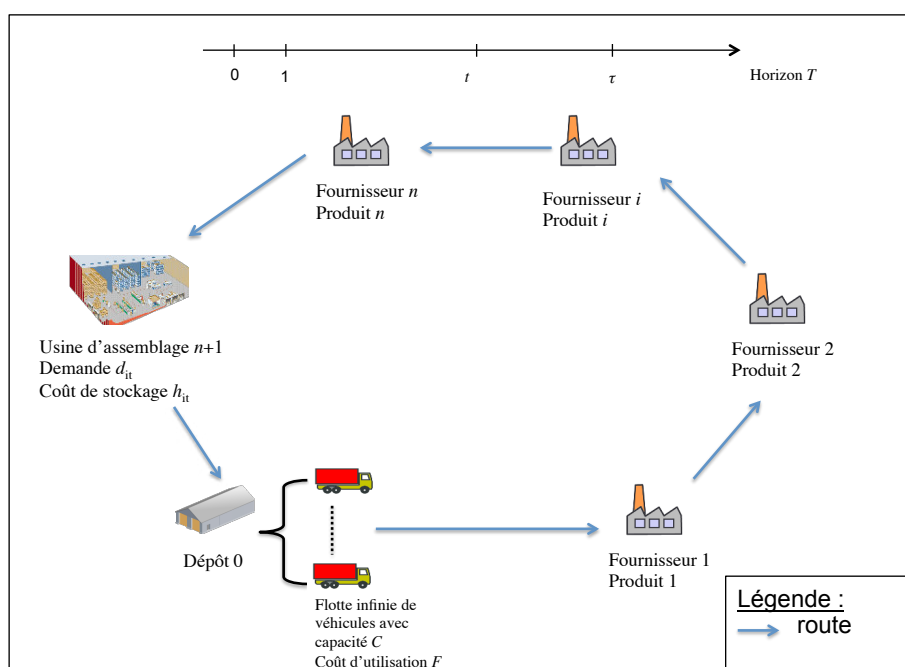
0 1 $t$ $\tau$ Horizon $T$

Fournisseur $n$
Produit $n$

Fournisseur $i$
Produit $i$

Usine d'assemblage $n$+1
Demande $d_{it}$
Coût de stockage $h_{it}$

Fournisseur 2
Produit 2

Dépôt 0

Flotte infinie de véhicules avec capacité $C$
Coût d'utilisation $F$

Fournisseur 1
Produit 1

Légende :
route